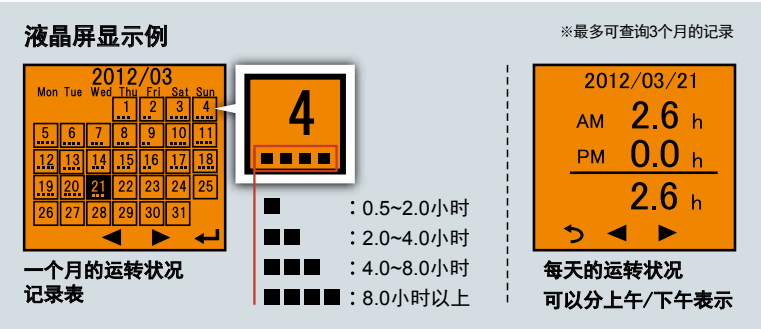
液晶屏显示例

※最多可查询3个月的记录

2012/03

| Mon | Tue | Wed | Thu | Fri | Sat | Sun |
|---|---|---|---|---|---|---|
| | | | 1 | 2 | 3 | 4 |
| 5 | 6 | 7 | 8 | 9 | 10 | 11 |
| 12 | 13 | 14 | 15 | 16 | 17 | 18 |
| 19 | 20 | 21 | 22 | 23 | 24 | 25 |
| 26 | 27 | 28 | 29 | 30 | 31 | |

◀ ▶ ↵

一个月的运转状况记录表

4

■ ：0.5~2.0小时
■■ ：2.0~4.0小时
■■■ ：4.0~8.0小时
■■■■ ：8.0小时以上

2012/03/21
AM 2.6 h
PM 0.0 h
2.6 h

每天的运转状况
可以分上午/下午表示